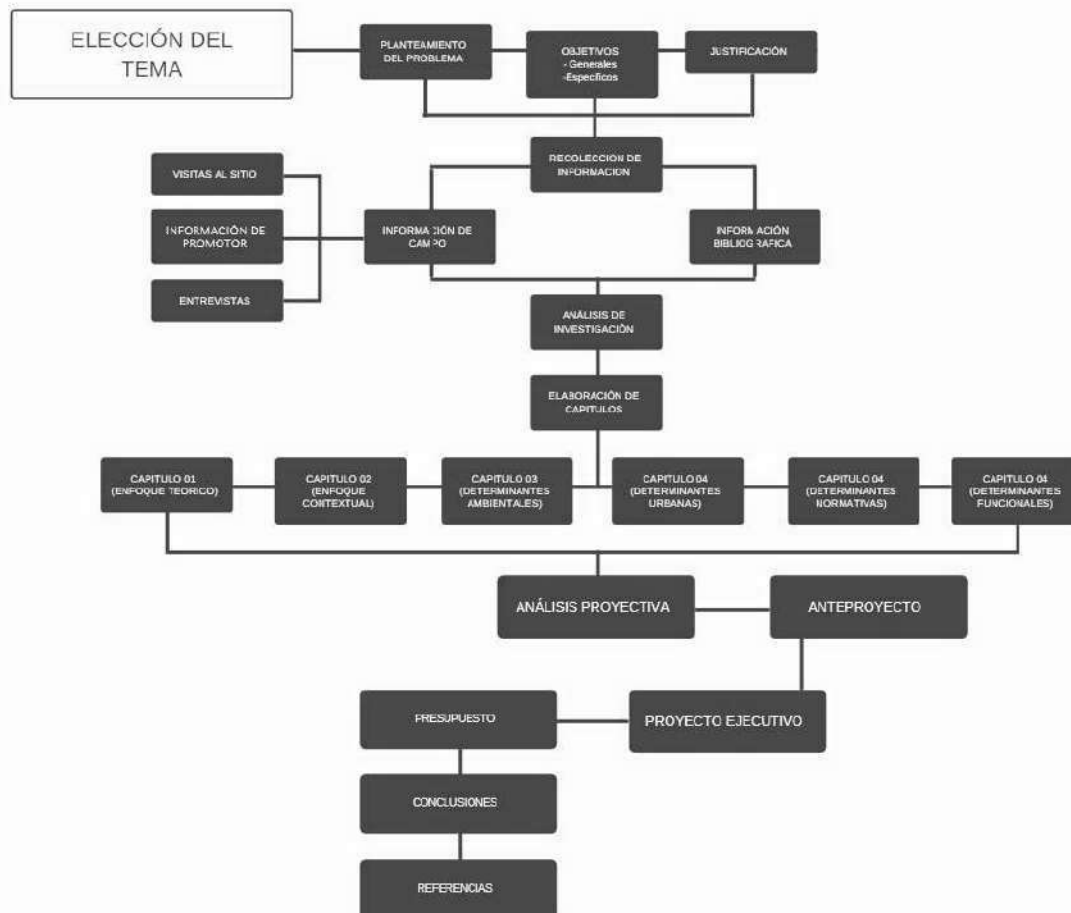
ELECCIÓN DEL TEMA

PLANTEAMIENTO DEL PROBLEMA

OBJETIVOS
- Generales
-Específicos

JUSTIFICACIÓN

RECOLECCION DE INFORMACION

VISITAS AL SITIO

INFORMACIÓN DE PROMOTOR

ENTREVISTAS

INFORMACIÓN DE CAMPO

INFORMACIÓN BIBLIOGRAFICA

ANÁLISIS DE INVESTIGACIÓN

ELABORACIÓN DE CAPITULOS

CAPITULO 01 (ENFOQUE TEORICO)

CAPITULO 02 (ENFOQUE CONTEXTUAL)

CAPITULO 03 (DETERMINANTES AMBIENTALES)

CAPITULO 04 (DETERMINANTES URBANAS)

CAPITULO 04 (DETERMINANTES NORMATIVAS)

CAPITULO 04 (DETERMINANTES FUNCIONALES)

ANÁLISIS PROYECTIVA

ANTEPROYECTO

PRESUPUESTO

PROYECTO EJECUTIVO

CONCLUSIONES

REFERENCIAS